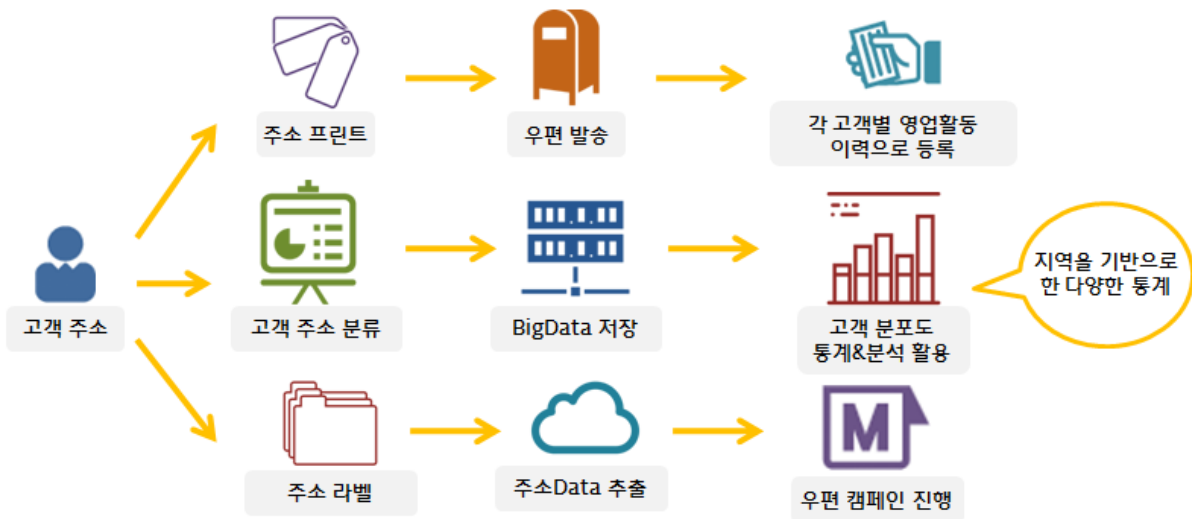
고객 주소

주소 프린트

우편 발송

각 고객별 영업활동 이력으로 등록

고객 주소 분류

BigData 저장

고객 분포도 통계&분석 활용

지역을 기반으로 한 다양한 통계

주소 라벨

주소Data 추출

M

우편 캠페인 진행